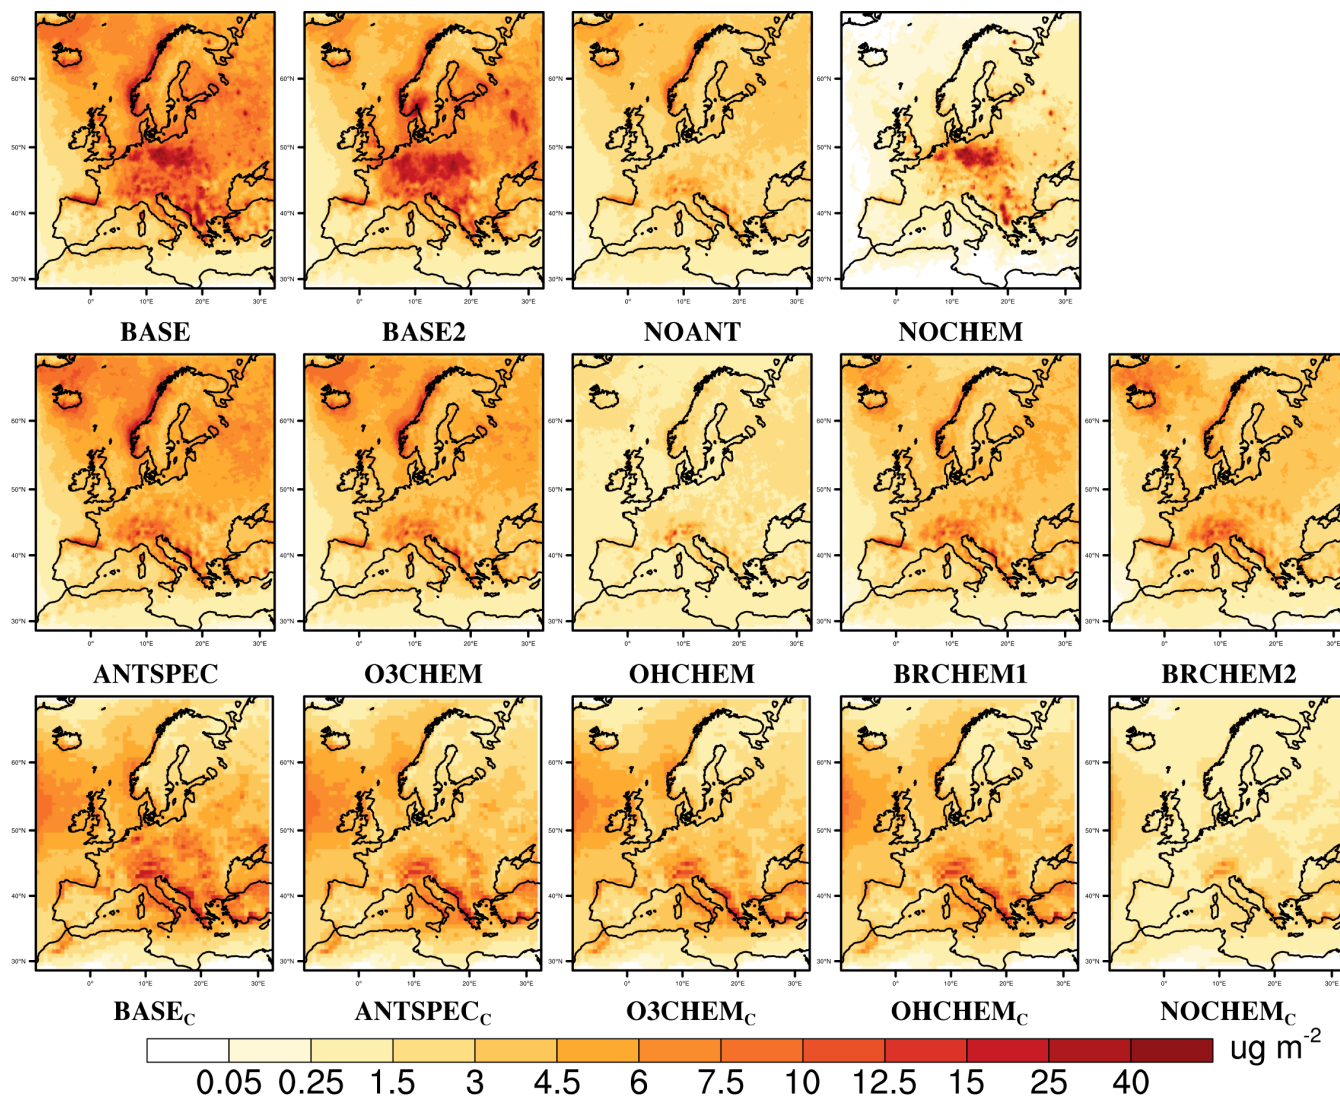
60°N
50°N
40°N
30°N
0°
10°E
20°E
30°E

BASE

BASE2

NOANT

NOCHEM

ANTSPEC

O3CHEM

OHCHEM

BRCHEM1

BRCHEM2

BASE$_C$

ANTSPEC$_C$

O3CHEM$_C$

OHCHEM$_C$

NOCHEM$_C$

ug m$^{-2}$

0.05 0.25 1.5 3 4.5 6 7.5 10 12.5 15 25 40